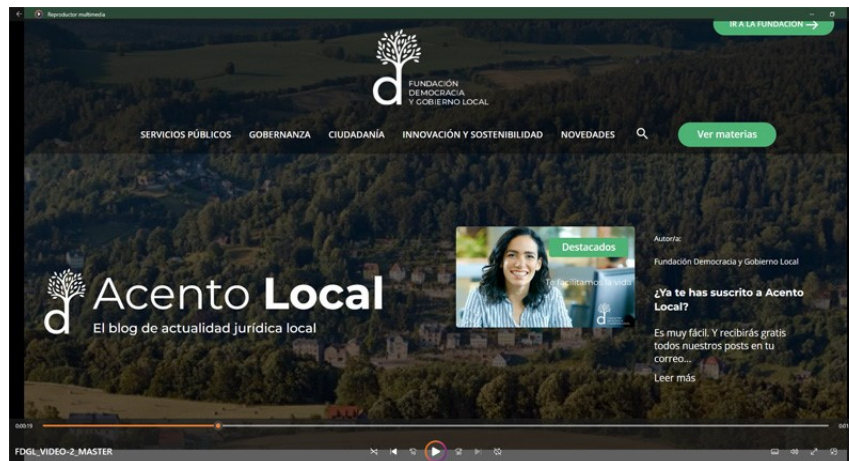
Reproductor multimedia

IR A LA FUNDACION →

FUNDACIÓN DEMOCRACIA Y GOBIERNO LOCAL

SERVICIOS PÚBLICOS GOBERNANZA CIUDADANÍA INNOVACIÓN Y SOSTENIBILIDAD NOVEDADES

Ver materias

Acento **Local**
El blog de actualidad jurídica local

Destacados

Te facilitamos la vida

Autor/a:

Fundación Democracia y Gobierno Local

¿Ya te has suscrito a Acento Local?

Es muy fácil. Y recibirás gratis todos nuestros posts en tu correo...

Leer más

0:00:15

FDGL_VIDEO-2_MASTER